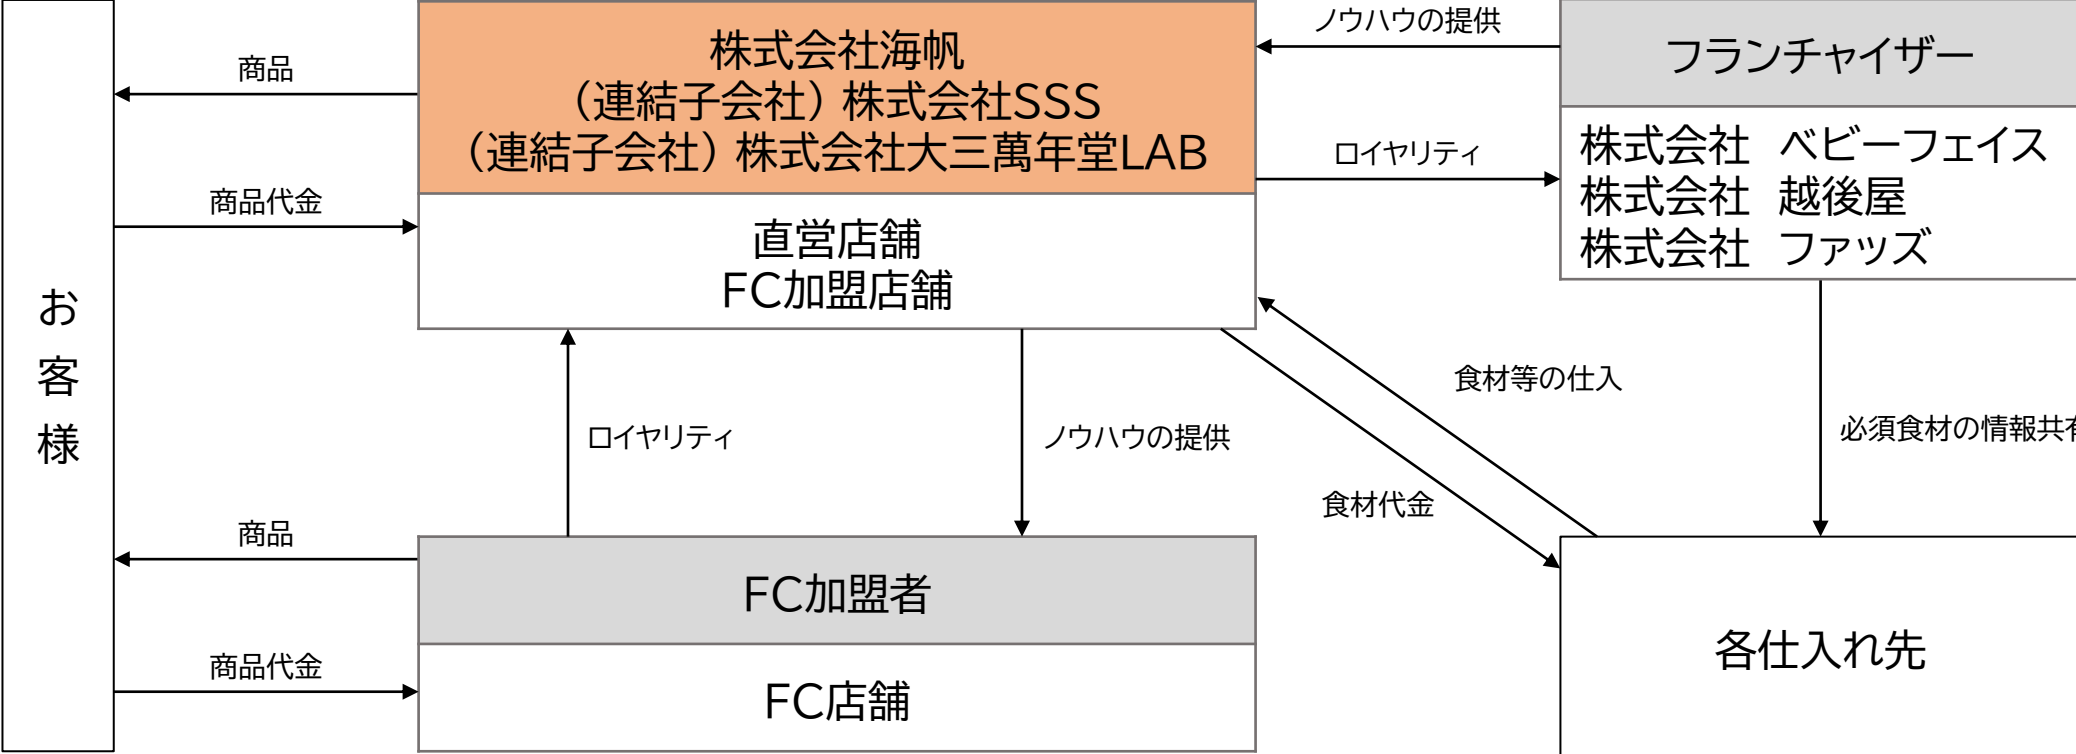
お客様

商品

商品代金

株式会社海帆
（連結子会社）株式会社SSS
（連結子会社）株式会社大三萬年堂LAB

直営店舗
FC加盟店舗

ノウハウの提供

ロイヤリティ

フランチャイザー

株式会社　ベビーフェイス
株式会社　越後屋
株式会社　ファッズ

ロイヤリティ

ノウハウの提供

食材等の仕入

食材代金

必須食材の情報共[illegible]

商品

商品代金

FC加盟者

FC店舗

各仕入れ先